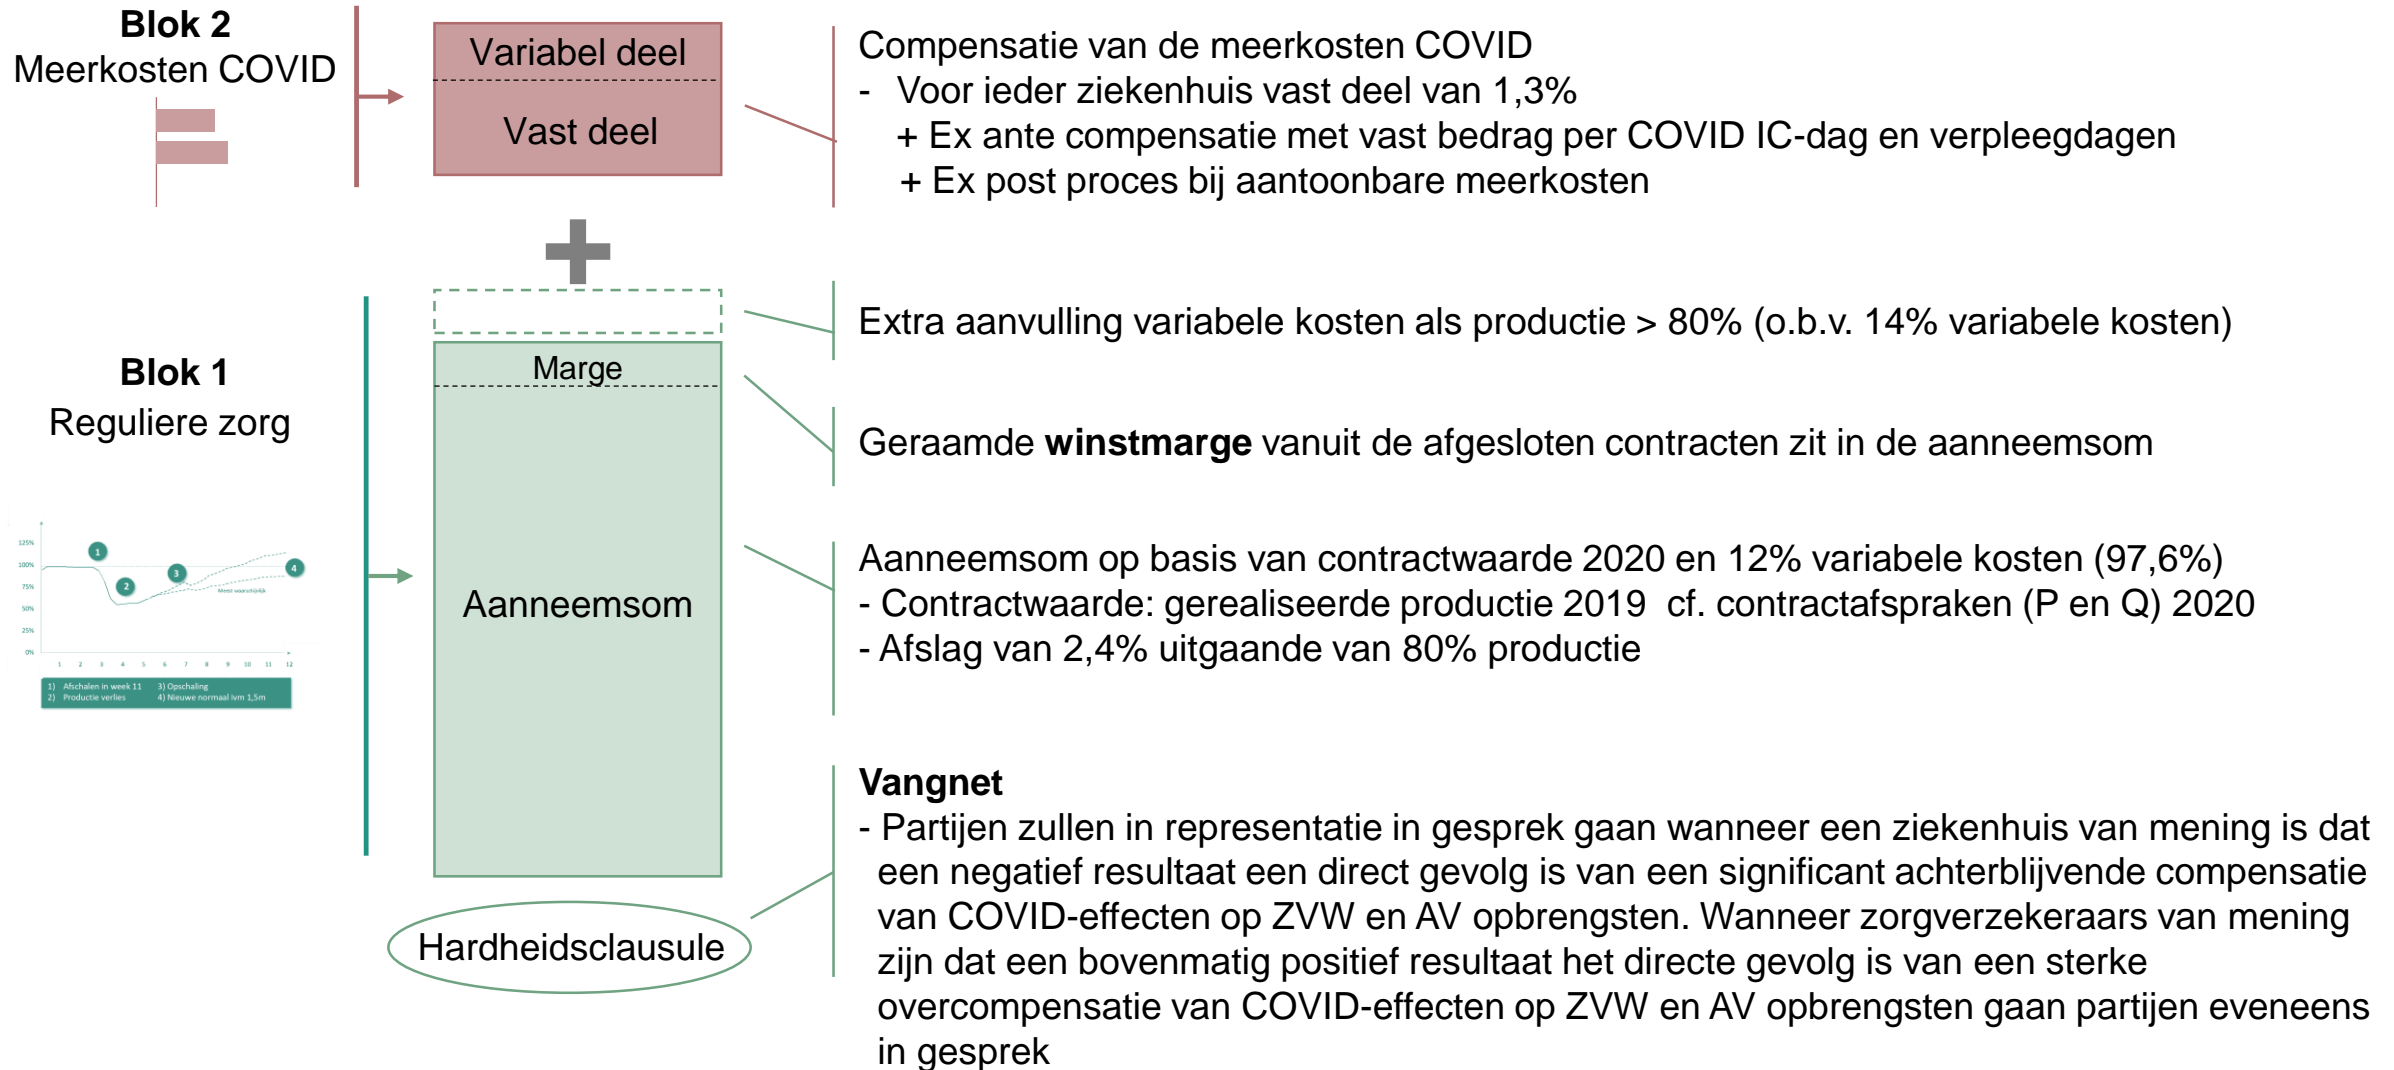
**Blok 2**
Meerkosten COVID

Variabel deel

Vast deel

Compensatie van de meerkosten COVID
- Voor ieder ziekenhuis vast deel van 1,3%
+ Ex ante compensatie met vast bedrag per COVID IC-dag en verpleegdagen
+ Ex post proces bij aantoonbare meerkosten

Extra aanvulling variabele kosten als productie > 80% (o.b.v. 14% variabele kosten)

**Blok 1**
Reguliere zorg

Marge

Geraamde **winstmarge** vanuit de afgesloten contracten zit in de aanneemsom

125%
100%
75%
50%
25%
0%
1 2 3 4 5 6 7 8 9 10 11 12
Meest waarschijnlijk
1) Afschalen in week 11
2) Productie verlies
3) Opschaling
4) Nieuwe normaal ivm 1,5m

Aanneemsom

Aanneemsom op basis van contractwaarde 2020 en 12% variabele kosten (97,6%)
- Contractwaarde: gerealiseerde productie 2019 cf. contractafspraken (P en Q) 2020
- Afslag van 2,4% uitgaande van 80% productie

**Vangnet**
- Partijen zullen in representatie in gesprek gaan wanneer een ziekenhuis van mening is dat een negatief resultaat een direct gevolg is van een significant achterblijvende compensatie van COVID-effecten op ZVW en AV opbrengsten. Wanneer zorgverzekeraars van mening zijn dat een bovenmatig positief resultaat het directe gevolg is van een sterke overcompensatie van COVID-effecten op ZVW en AV opbrengsten gaan partijen eveneens in gesprek

Hardheidsclausule